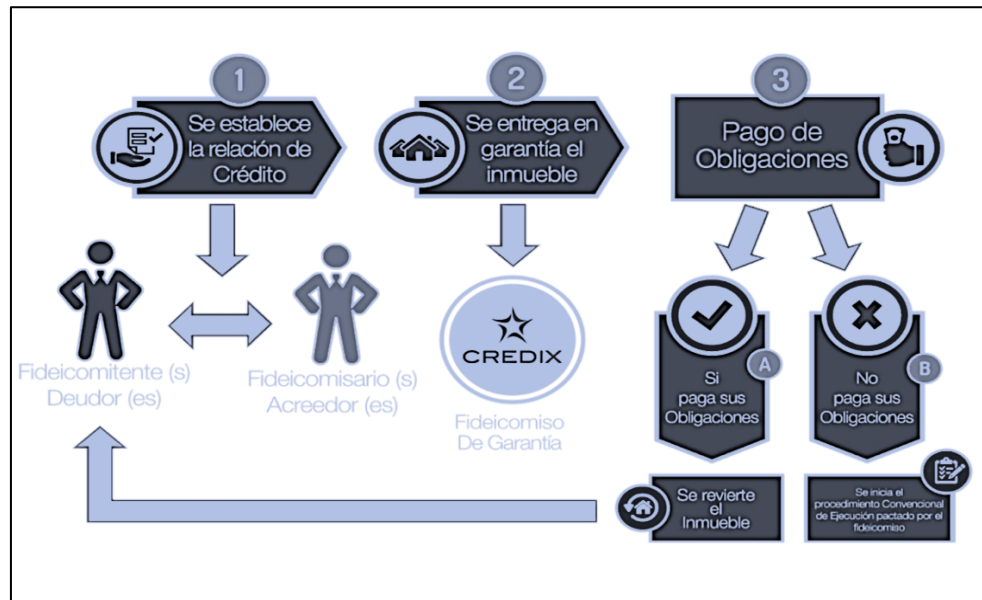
1

Se establece la relación de Crédito

2

Se entrega en garantía el inmueble

3

Pago de Obligaciones

Fideicomitente (s) Deudor (es)

Fideicomisario (s) Acreedor (es)

CREDIX

Fideicomiso De Garantía

A

Si paga sus Obligaciones

B

No paga sus Obligaciones

Se revierte el Inmueble

Se inicia el procedimiento Convencional de Ejecución pactado por el fideicomiso